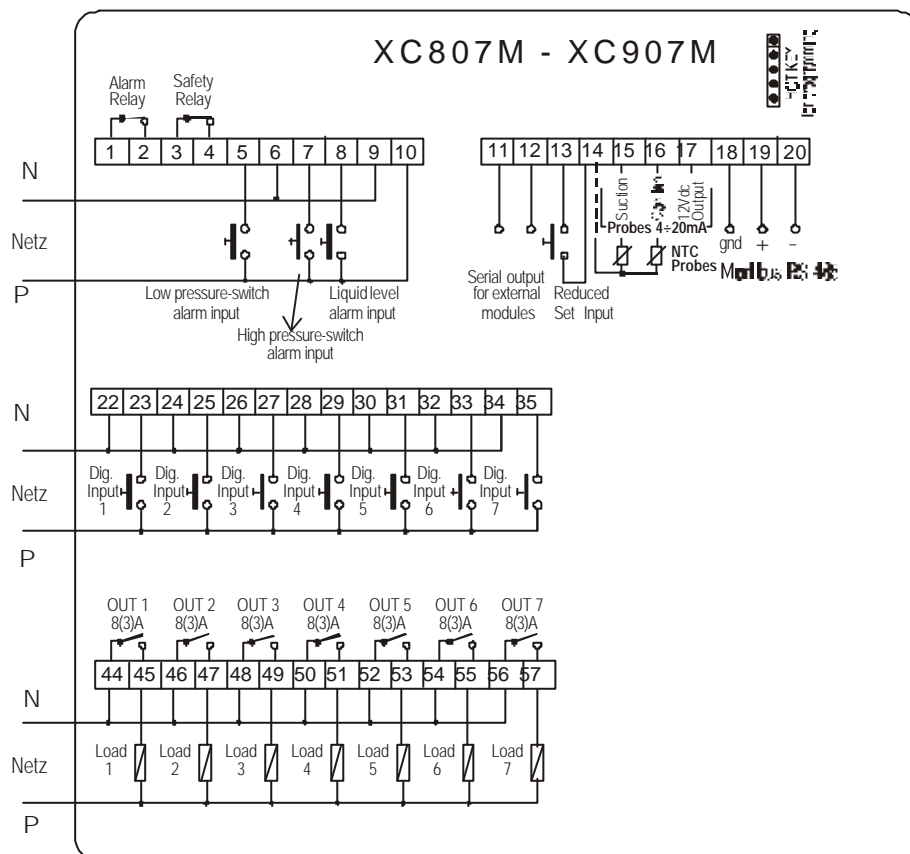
XC807M - XC907M

Alarm Relay
Safety Relay

| 1 | 2 | 3 | 4 | 5 | 6 | 7 | 8 | 9 | 10 |
|---|---|---|---|---|---|---|---|---|---|

| 11 | 12 | 13 | 14 | 15 | 16 | 17 | 18 | 19 | 20 |
|---|---|---|---|---|---|---|---|---|---|

N
Netz
P

Suction
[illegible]
12Vdc Output
Probes 4÷20mA
NTC Probes
gnd + -
Modbus RS 485

Low pressure-switch alarm input
Liquid level alarm input
High pressure-switch alarm input
Serial output for external modules
Reduced Set Input

| 22 | 23 | 24 | 25 | 26 | 27 | 28 | 29 | 30 | 31 | 32 | 33 | 34 | 35 |
|---|---|---|---|---|---|---|---|---|---|---|---|---|---|

N
Netz
P

Dig. Input 1
Dig. Input 2
Dig. Input 3
Dig. Input 4
Dig. Input 5
Dig. Input 6
Dig. Input 7

OUT 1 8(3)A
OUT 2 8(3)A
OUT 3 8(3)A
OUT 4 8(3)A
OUT 5 8(3)A
OUT 6 8(3)A
OUT 7 8(3)A

| 44 | 45 | 46 | 47 | 48 | 49 | 50 | 51 | 52 | 53 | 54 | 55 | 56 | 57 |
|---|---|---|---|---|---|---|---|---|---|---|---|---|---|

N
Netz
P

Load 1
Load 2
Load 3
Load 4
Load 5
Load 6
Load 7